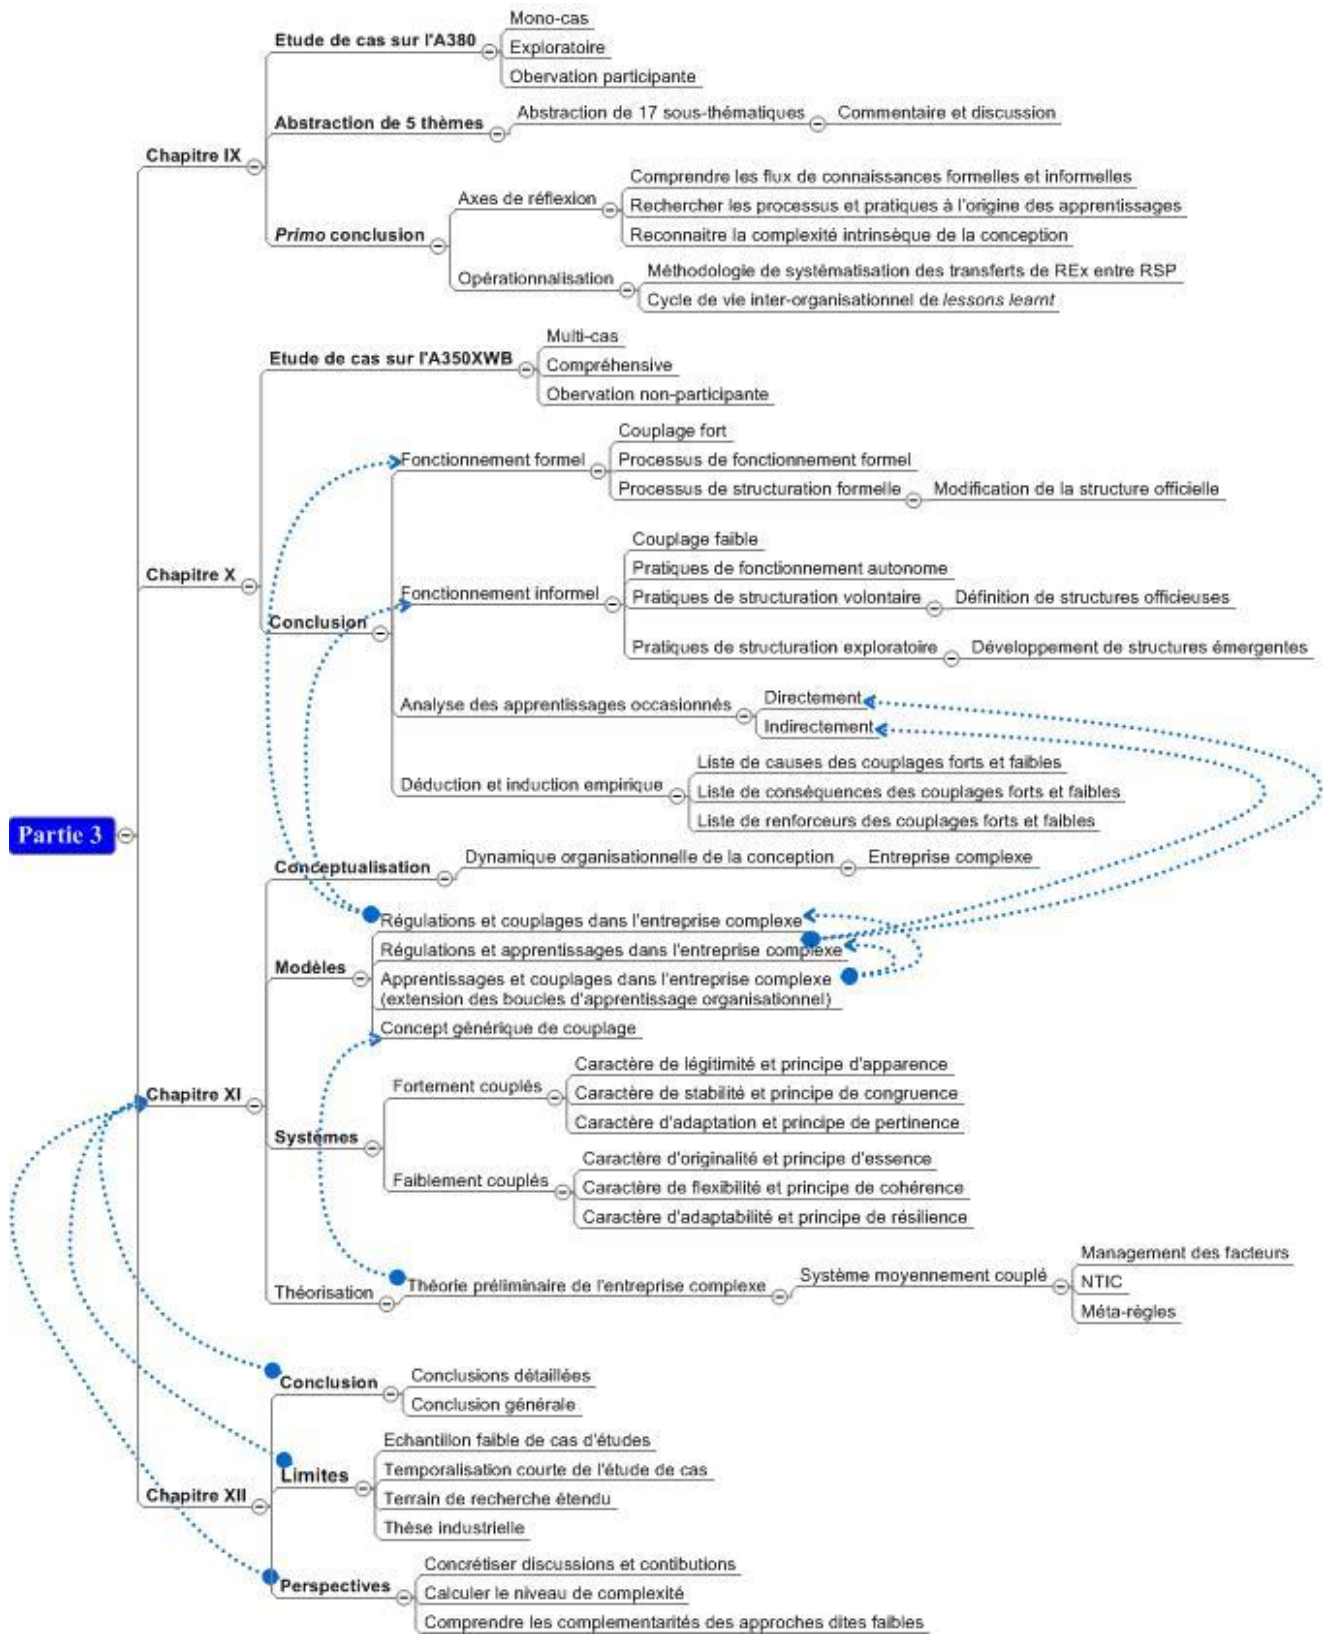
Partie 3

Chapitre IX

Etude de cas sur l'A380
Mono-cas
Exploratoire
Obervation participante

Abstraction de 5 thèmes
Abstraction de 17 sous-thématiques
Commentaire et discussion

*Primo* conclusion
Axes de réflexion
Comprendre les flux de connaissances formelles et informelles
Rechercher les processus et pratiques à l'origine des apprentissages
Reconnaitre la complexité intrinsèque de la conception
Opérationnalisation
Méthodologie de systématisation des transferts de REx entre RSP
Cycle de vie inter-organisationnel de *lessons learnt*

Chapitre X

Etude de cas sur l'A350XWB
Multi-cas
Compréhensive
Obervation non-participante

Conclusion
Fonctionnement formel
Couplage fort
Processus de fonctionnement formel
Processus de structuration formelle
Modification de la structure officielle
Fonctionnement informel
Couplage faible
Pratiques de fonctionnement autonome
Pratiques de structuration volontaire
Définition de structures officieuses
Pratiques de structuration exploratoire
Développement de structures émergentes
Analyse des apprentissages occasionnés
Directement
Indirectement
Déduction et induction empirique
Liste de causes des couplages forts et faibles
Liste de conséquences des couplages forts et faibles
Liste de renforceurs des couplages forts et faibles

Chapitre XI

Conceptualisation
Dynamique organisationnelle de la conception
Entreprise complexe

Modèles
Régulations et couplages dans l'entreprise complexe
Régulations et apprentissages dans l'entreprise complexe
Apprentissages et couplages dans l'entreprise complexe (extension des boucles d'apprentissage organisationnel)
Concept générique de couplage

Systèmes
Fortement couplés
Caractère de légitimité et principe d'apparence
Caractère de stabilité et principe de congruence
Caractère d'adaptation et principe de pertinence
Faiblement couplés
Caractère d'originalité et principe d'essence
Caractère de flexibilité et principe de cohérence
Caractère d'adaptabilité et principe de résilience

Théorisation
Théorie préliminaire de l'entreprise complexe
Système moyennement couplé
Management des facteurs
NTIC
Méta-règles

Chapitre XII

Conclusion
Conclusions détaillées
Conclusion générale

Limites
Echantillon faible de cas d'études
Temporalisation courte de l'étude de cas
Terrain de recherche étendu
Thèse industrielle

Perspectives
Concrétiser discussions et contibutions
Calculer le niveau de complexité
Comprendre les complementarités des approches dites faibles